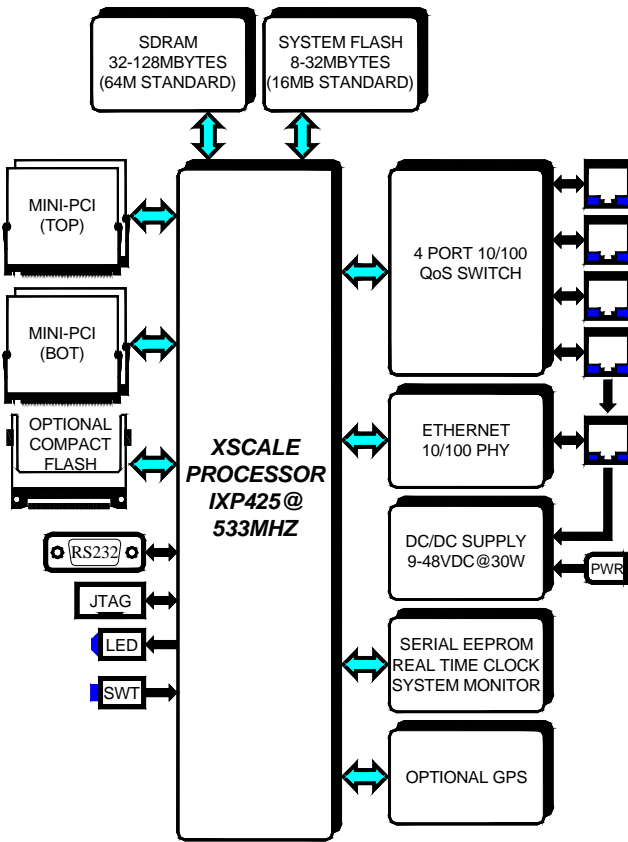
SDRAM
32-128MBYTES
(64M STANDARD)

SYSTEM FLASH
8-32MBYTES
(16MB STANDARD)

MINI-PCI
(TOP)

MINI-PCI
(BOT)

OPTIONAL
COMPACT
FLASH

RS232

JTAG

LED

SWT

XSCALE
PROCESSOR
IXP425@
533MHZ

4 PORT 10/100
QoS SWITCH

ETHERNET
10/100 PHY

DC/DC SUPPLY
9-48VDC@30W

PWR

SERIAL EEPROM
REAL TIME CLOCK
SYSTEM MONITOR

OPTIONAL GPS